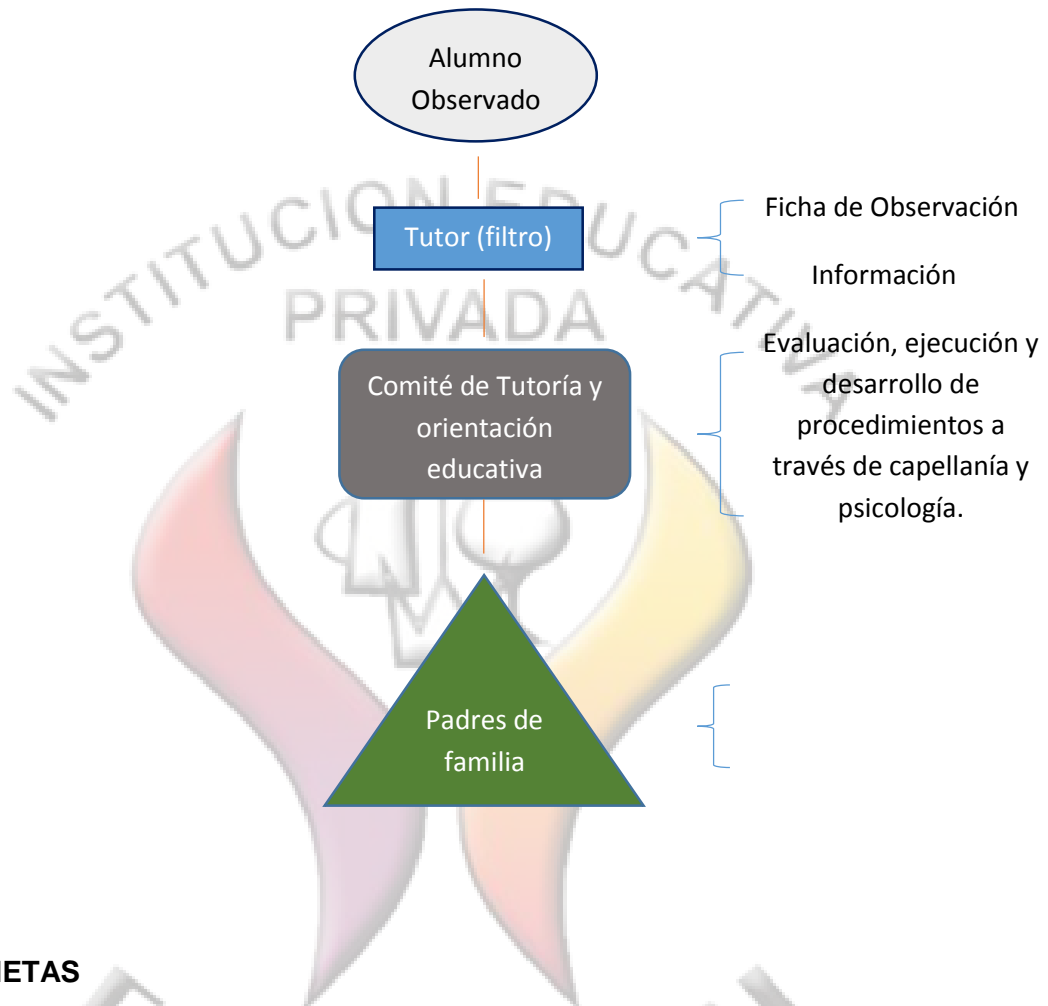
Alumno Observado

Tutor (filtro)

Ficha de Observación

Información

Comité de Tutoría y orientación educativa

Evaluación, ejecución y desarrollo de procedimientos a través de capellanía y psicología.

Padres de familia

INSTITUCION EDUCATIVA PRIVADA

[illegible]ETAS